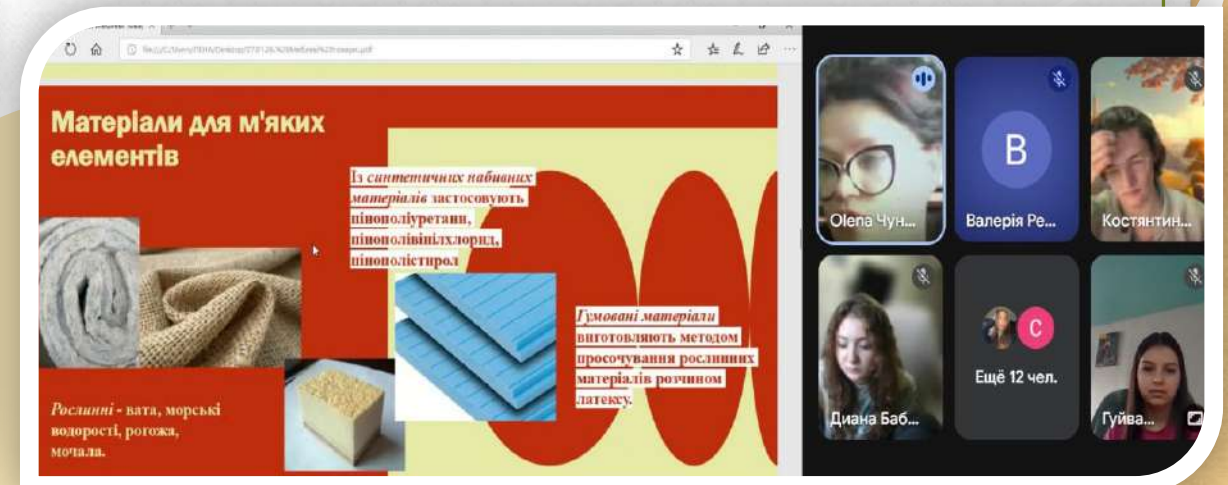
Матеріали для м'яких елементів

Із синтетичних набивних матеріалів застосовують пінополіуретани, пінополівінілхлорид, пінополістирол

Гумовані матеріали виготовляють методом просочування рослинних матеріалів розчином латексу.

Рослинні - вата, морські водорості, рогожа, мочала.

Olena Чун...

B

Валерія Ре...

Костянтин...

Диана Баб...

C

Ещё 12 чел.

Гуйва...